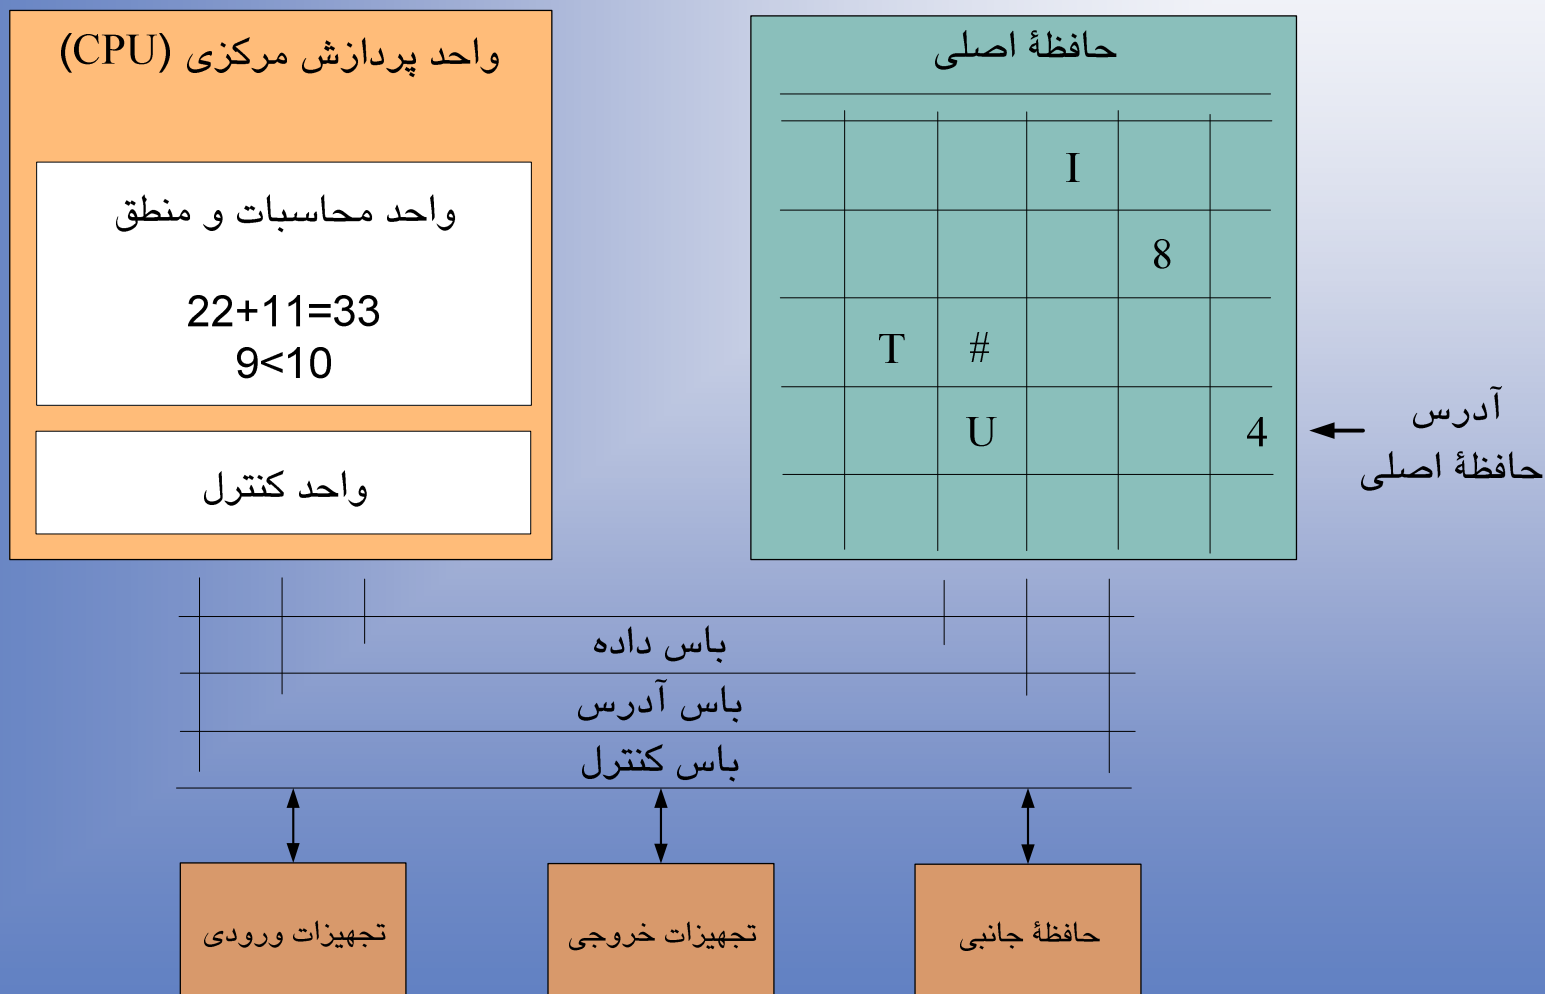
واحد پردازش مرکزی (CPU)

واحد محاسبات و منطق

22+11=33
9<10

واحد کنترل

حافظهٔ اصلی

| | | | | |
|---|---|---|---|---|
| | | I | | |
| | | | 8 | |
| T | # | | | |
| | U | | | 4 |
| | | | | |

آدرس
حافظهٔ اصلی

باس داده
باس آدرس
باس کنترل

تجهیزات ورودی

تجهیزات خروجی

حافظهٔ جانبی